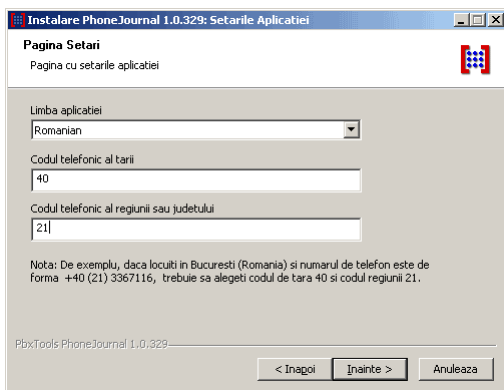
Instalare PhoneJournal 1.0.329: Setarile Aplicatiei

Pagina Setari

Pagina cu setarile aplicatiei

Limba aplicatiei

Romanian

Codul telefonic al tarii

40

Codul telefonic al regiunii sau judetului

21

Nota: De exemplu, daca locuiti in Bucuresti (Romania) si numarul de telefon este de forma +40 (21) 3367116, trebuie sa alegeti codul de tara 40 si codul regiunii 21.

PbxTools PhoneJournal 1.0.329

< Inapoi

Inainte >

Anuleaza